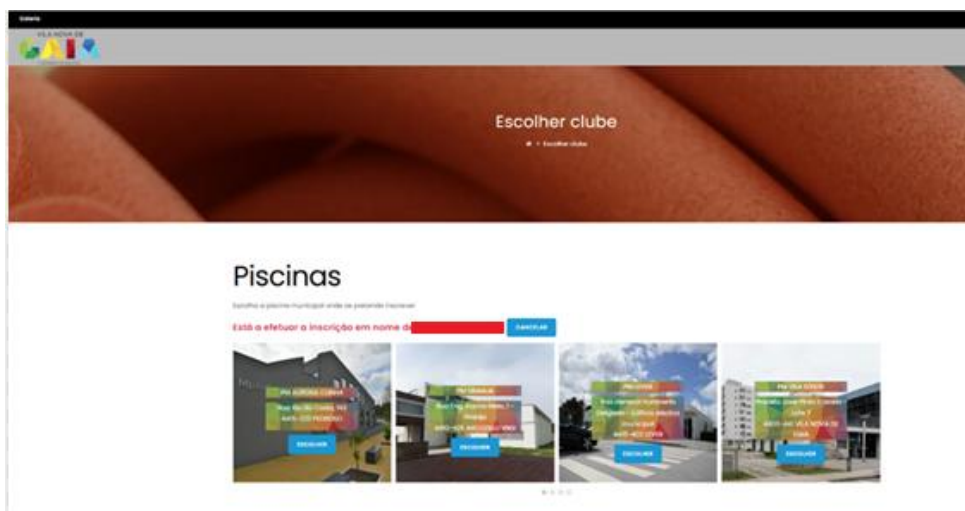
Entrar

VILA NOVA DE GAIA

Escolher clube

⌂ > Escolher clube

Piscinas

Escolha a piscina municipal onde se pretende inscrever

Está a efetuar a inscrição em nome de

CANCELAR

PM AURORA CUNHA

Rua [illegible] Costa, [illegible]
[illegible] PEDROSO

ESCOLHER

PM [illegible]

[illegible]
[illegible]

ESCOLHER

PM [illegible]

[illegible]
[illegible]
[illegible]

ESCOLHER

PM VILA D'ESTE

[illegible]
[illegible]
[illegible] VILA NOVA DE GAIA

ESCOLHER